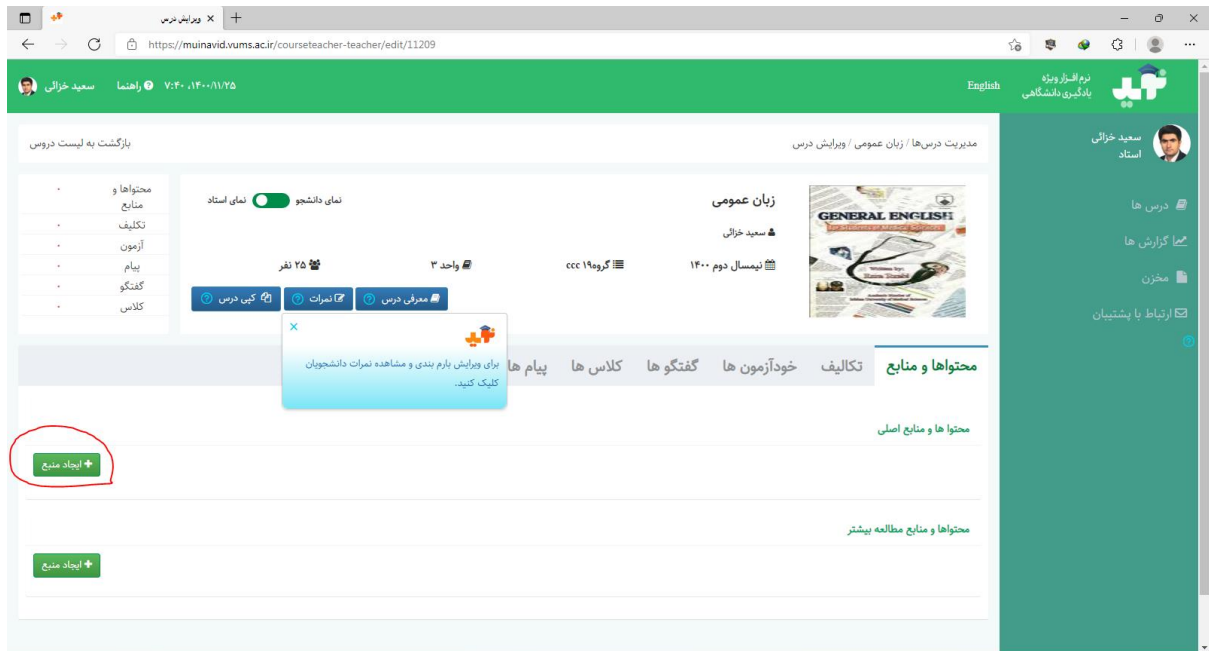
ویرایش درس ×
https://muinavid.vums.ac.ir/courseteacher-teacher/edit/11209

نرم افزار ویژه یادگیری دانشگاهی
English
۱۴۰۰/۱۱/۲۵، ۷:۴۰ راهنما سعید خزائی

سعید خزائی
استاد
درس ها
گزارش ها
مخزن
ارتباط با پشتیبان

مدیریت درس‌ها / زبان عمومی / ویرایش درس
بازگشت به لیست دروس

GENERAL ENGLISH

زبان عمومی
سعید خزائی
نیمسال دوم ۱۴۰۰
گروه۱۹ ccc
واحد ۳
۲۵ نفر
نمای دانشجو نمای استاد
معرفی درس
نمرات
کپی درس

برای ویرایش بارم بندی و مشاهده نمرات دانشجویان کلیک کنید.

محتواها و منابع
تکلیف
آزمون
پیام
گفتگو
کلاس

محتواها و منابع
تکالیف
خودآزمون ها
گفتگو ها
کلاس ها
پیام ها

محتوا ها و منابع اصلی
ایجاد منبع

محتواها و منابع مطالعه بیشتر
ایجاد منبع